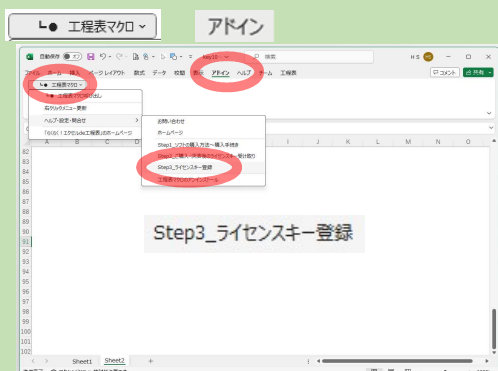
工程表マクロ

アドイン

自動保存 オフ

検索

H S

ファイル ホーム 挿入 ページレイアウト 数式 データ 校閲 表示 アドイン ヘルプ チーム 工程表

コメント 共有

工程表マクロ

工程表マクロの呼び出し

右クリックメニュー更新

ヘルプ・設定・問合せ

「らくらく！エクセルde工程表」のホームページ

お問い合わせ

ホームページ

Step1_ソフトの購入方法～購入手続き

Step2_ご購入・ご登録のライセンスキー受け取り

Step3_ライセンスキー登録

工程表マクロのアンインストール

Step3_ライセンスキー登録

A B C D E F G H I J K L M N

82 83 84 85 86 87 88 89 90 91 92 93 94 95 96 97 98 99

Sheet1 Sheet2 +